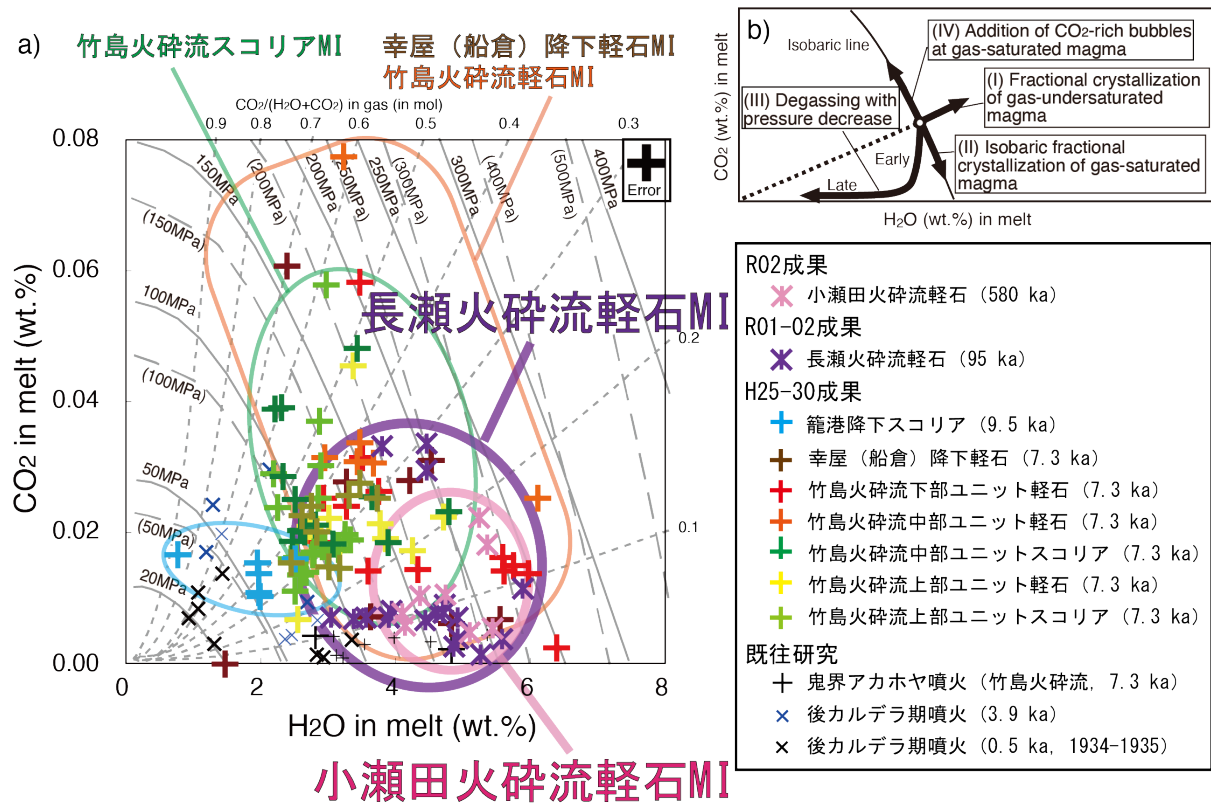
a)

竹島火砕流スコリアMI

幸屋（船倉）降下軽石MI

竹島火砕流軽石MI

$CO_2/(H_2O+CO_2)$ in gas (in mol)

0.9 0.8 0.7 0.6 0.5 0.4 0.3

0.2

0.1

150MPa (200MPa) 200MPa 250MPa (300MPa) 300MPa (400MPa) (500MPa) 400MPa

(150MPa)

100MPa

(100MPa)

50MPa

(50MPa)

20MPa

Error

長瀬火砕流軽石MI

小瀬田火砕流軽石MI

0.08

0.06

0.04

0.02

0.00

0 2 4 6 8

$CO_2$ in melt (wt.%)

$H_2O$ in melt (wt.%)

b)

Isobaric line

(IV) Addition of $CO_2$-rich bubbles at gas-saturated magma

(I) Fractional crystallization of gas-undersaturated magma

(III) Degassing with pressure decrease

(II) Isobaric fractional crystallization of gas-saturated magma

Early

Late

$CO_2$ (wt.%) in melt

$H_2O$ (wt.%) in melt

R02成果
小瀬田火砕流軽石（580 ka）
R01-02成果
長瀬火砕流軽石（95 ka）
H25-30成果
籠港降下スコリア（9.5 ka）
幸屋（船倉）降下軽石（7.3 ka）
竹島火砕流下部ユニット軽石（7.3 ka）
竹島火砕流中部ユニット軽石（7.3 ka）
竹島火砕流中部ユニットスコリア（7.3 ka）
竹島火砕流上部ユニット軽石（7.3 ka）
竹島火砕流上部ユニットスコリア（7.3 ka）
既往研究
鬼界アカホヤ噴火（竹島火砕流, 7.3 ka）
後カルデラ期噴火（3.9 ka）
後カルデラ期噴火（0.5 ka, 1934-1935）